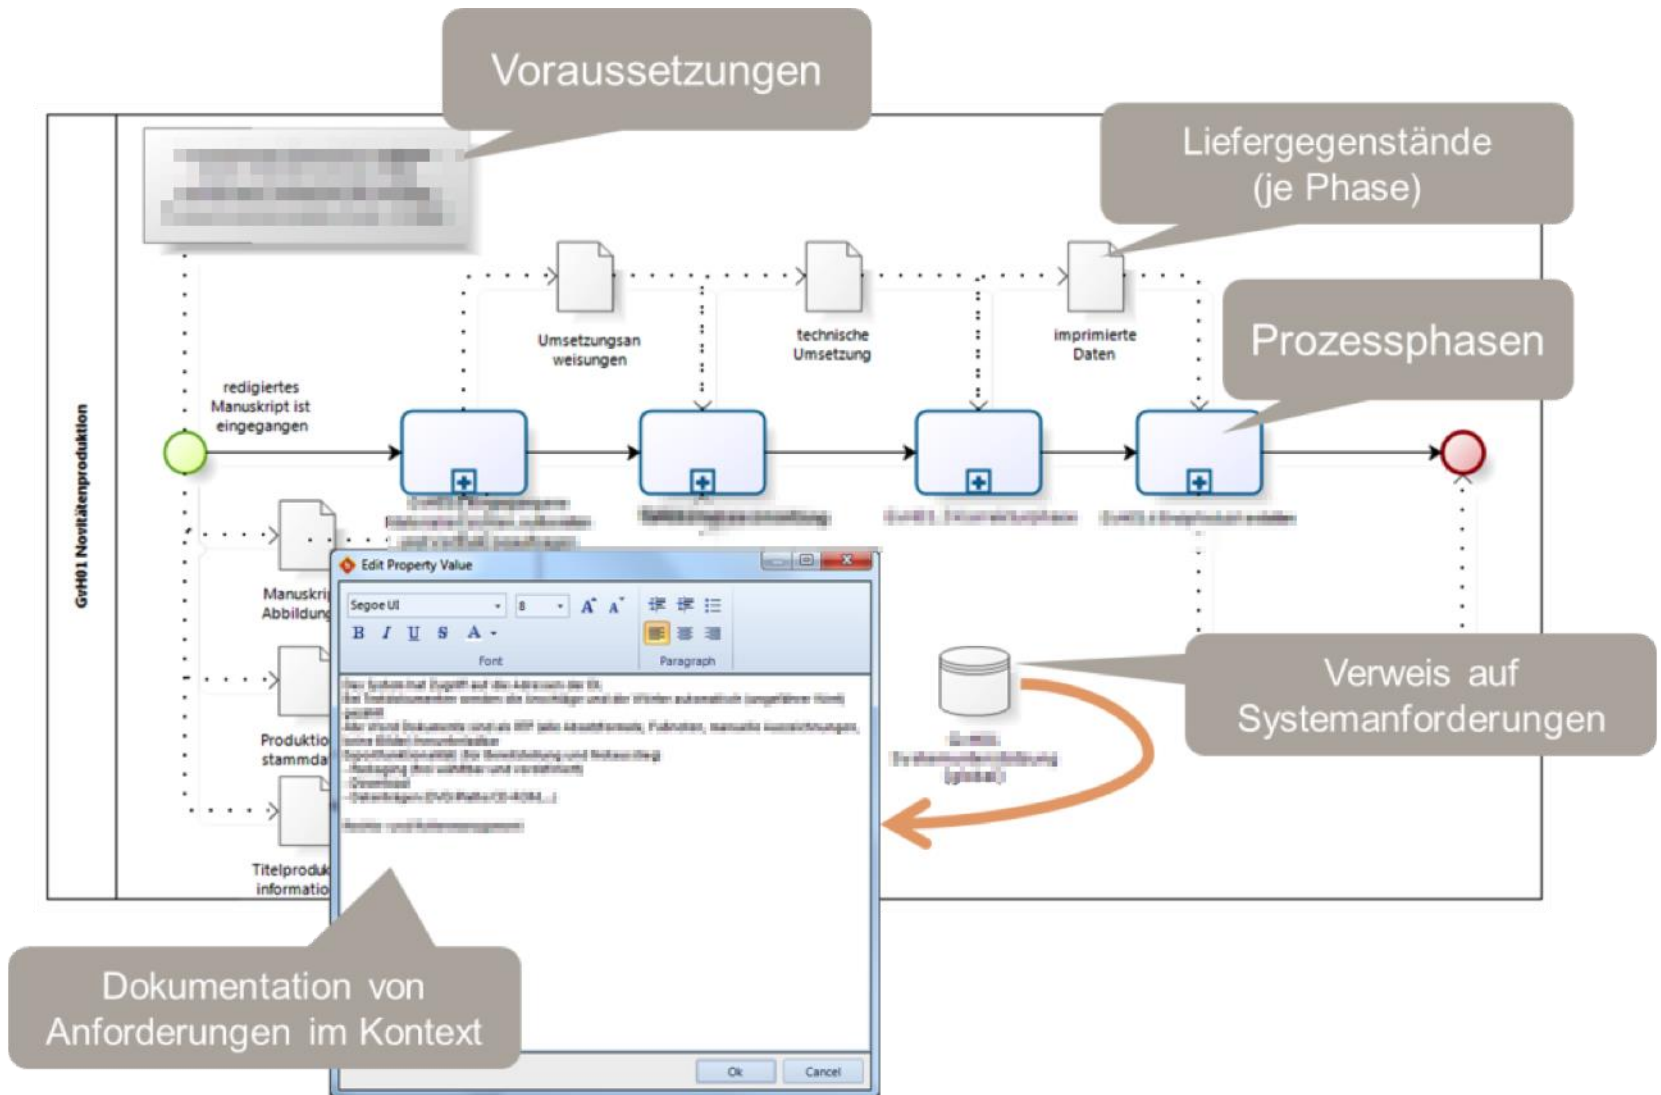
Voraussetzungen

Liefergegenstände (je Phase)

Prozessphasen

GrH01 Novitätenproduktion

redigiertes Manuskript ist eingegangen

Umsetzungsanweisungen

technische Umsetzung

imprimierte Daten

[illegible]

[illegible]

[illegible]

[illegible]

Manuskri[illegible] Abbildung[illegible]

Produktio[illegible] stammda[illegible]

Titelproduk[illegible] informatio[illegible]

Edit Property Value

Segoe UI

8

B I U S A

Font

Paragraph

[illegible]

Ok

Cancel

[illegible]

Verweis auf Systemanforderungen

Dokumentation von Anforderungen im Kontext